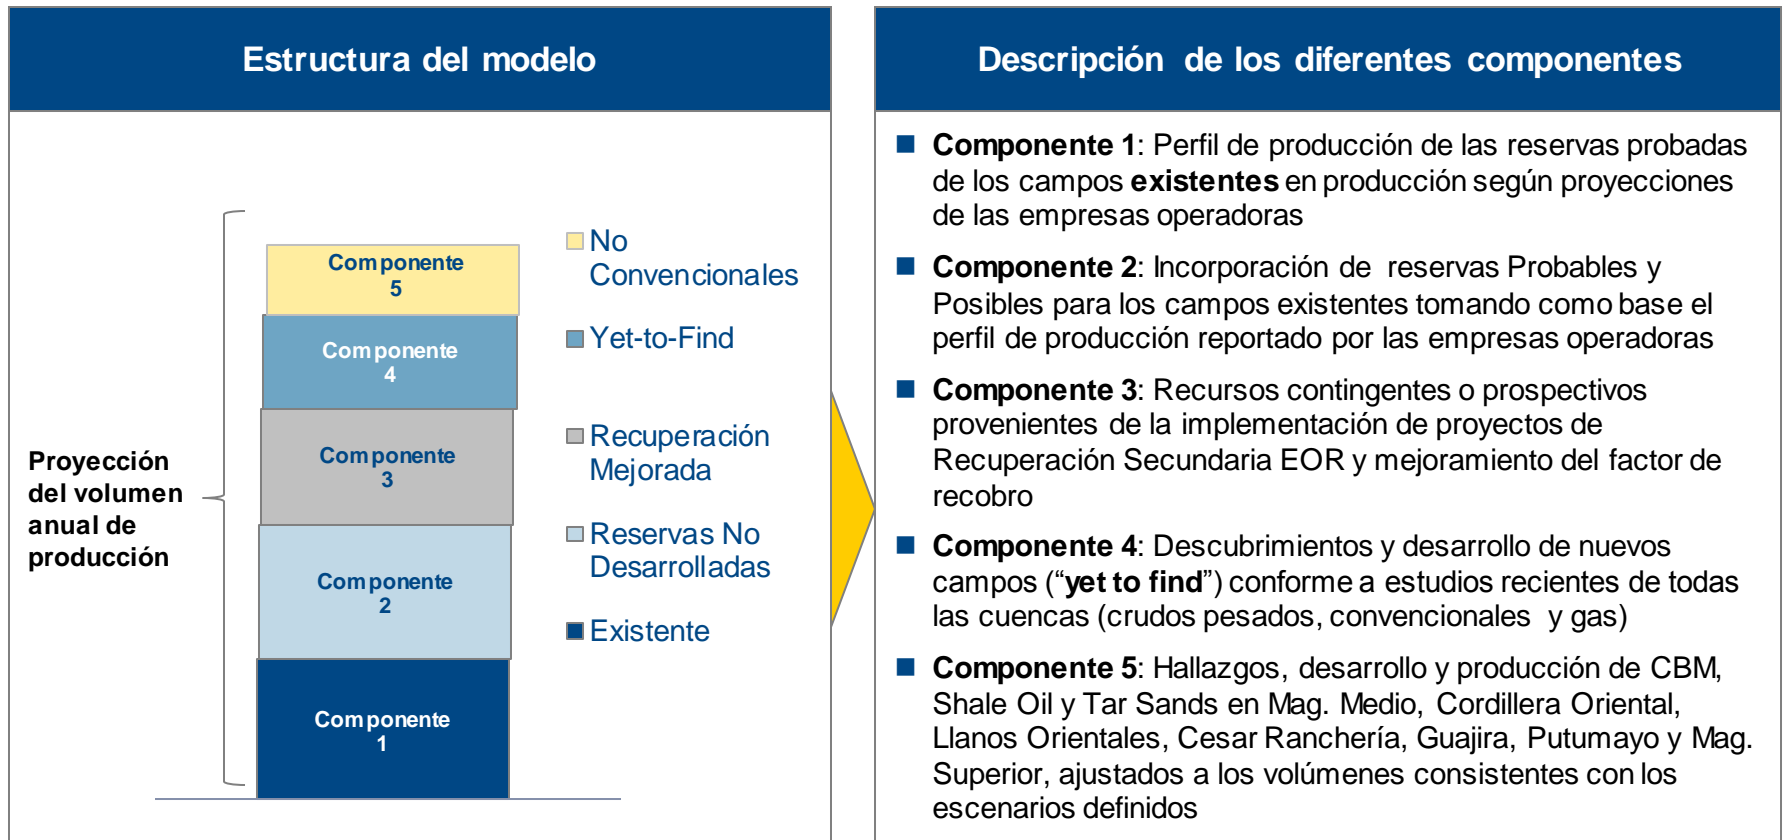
Estructura del modelo

Proyección del volumen anual de producción

Componente 5

Componente 4

Componente 3

Componente 2

Componente 1

No Convencionales

Yet-to-Find

Recuperación Mejorada

Reservas No Desarrolladas

Existente

Descripción de los diferentes componentes

**Componente 1**: Perfil de producción de las reservas probadas de los campos **existentes** en producción según proyecciones de las empresas operadoras

**Componente 2**: Incorporación de reservas Probables y Posibles para los campos existentes tomando como base el perfil de producción reportado por las empresas operadoras

**Componente 3**: Recursos contingentes o prospectivos provenientes de la implementación de proyectos de Recuperación Secundaria EOR y mejoramiento del factor de recobro

**Componente 4**: Descubrimientos y desarrollo de nuevos campos ("**yet to find**") conforme a estudios recientes de todas las cuencas (crudos pesados, convencionales y gas)

**Componente 5**: Hallazgos, desarrollo y producción de CBM, Shale Oil y Tar Sands en Mag. Medio, Cordillera Oriental, Llanos Orientales, Cesar Ranchería, Guajira, Putumayo y Mag. Superior, ajustados a los volúmenes consistentes con los escenarios definidos